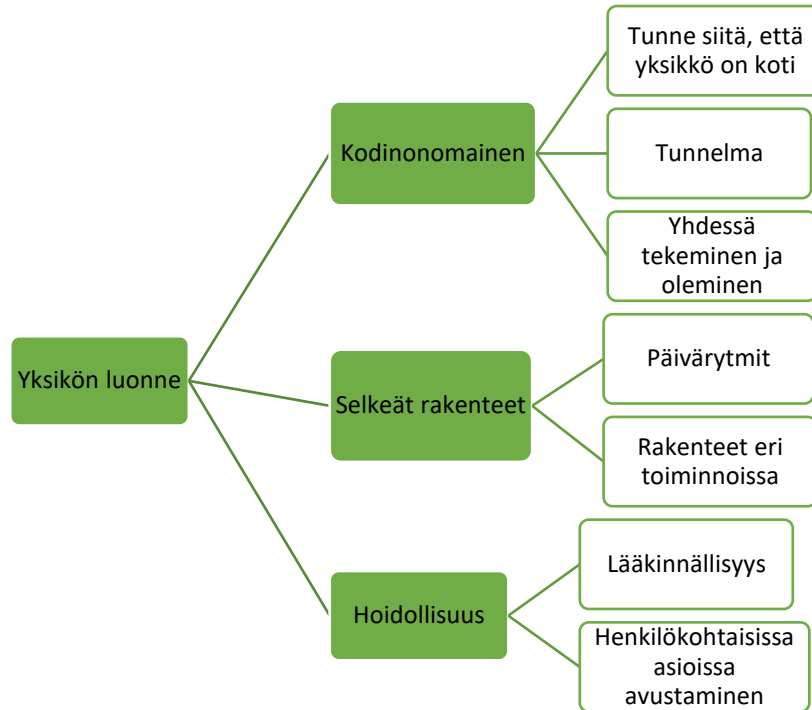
Yksikön luonne

Kodinonomainen

Tunne siitä, että yksikkö on koti

Tunnelma

Yhdessä tekeminen ja oleminen

Selkeät rakenteet

Päivärytmit

Rakenteet eri toiminnoissa

Hoidollisuus

Lääkinnällisyys

Henkilökohtaisissa asioissa avustaminen